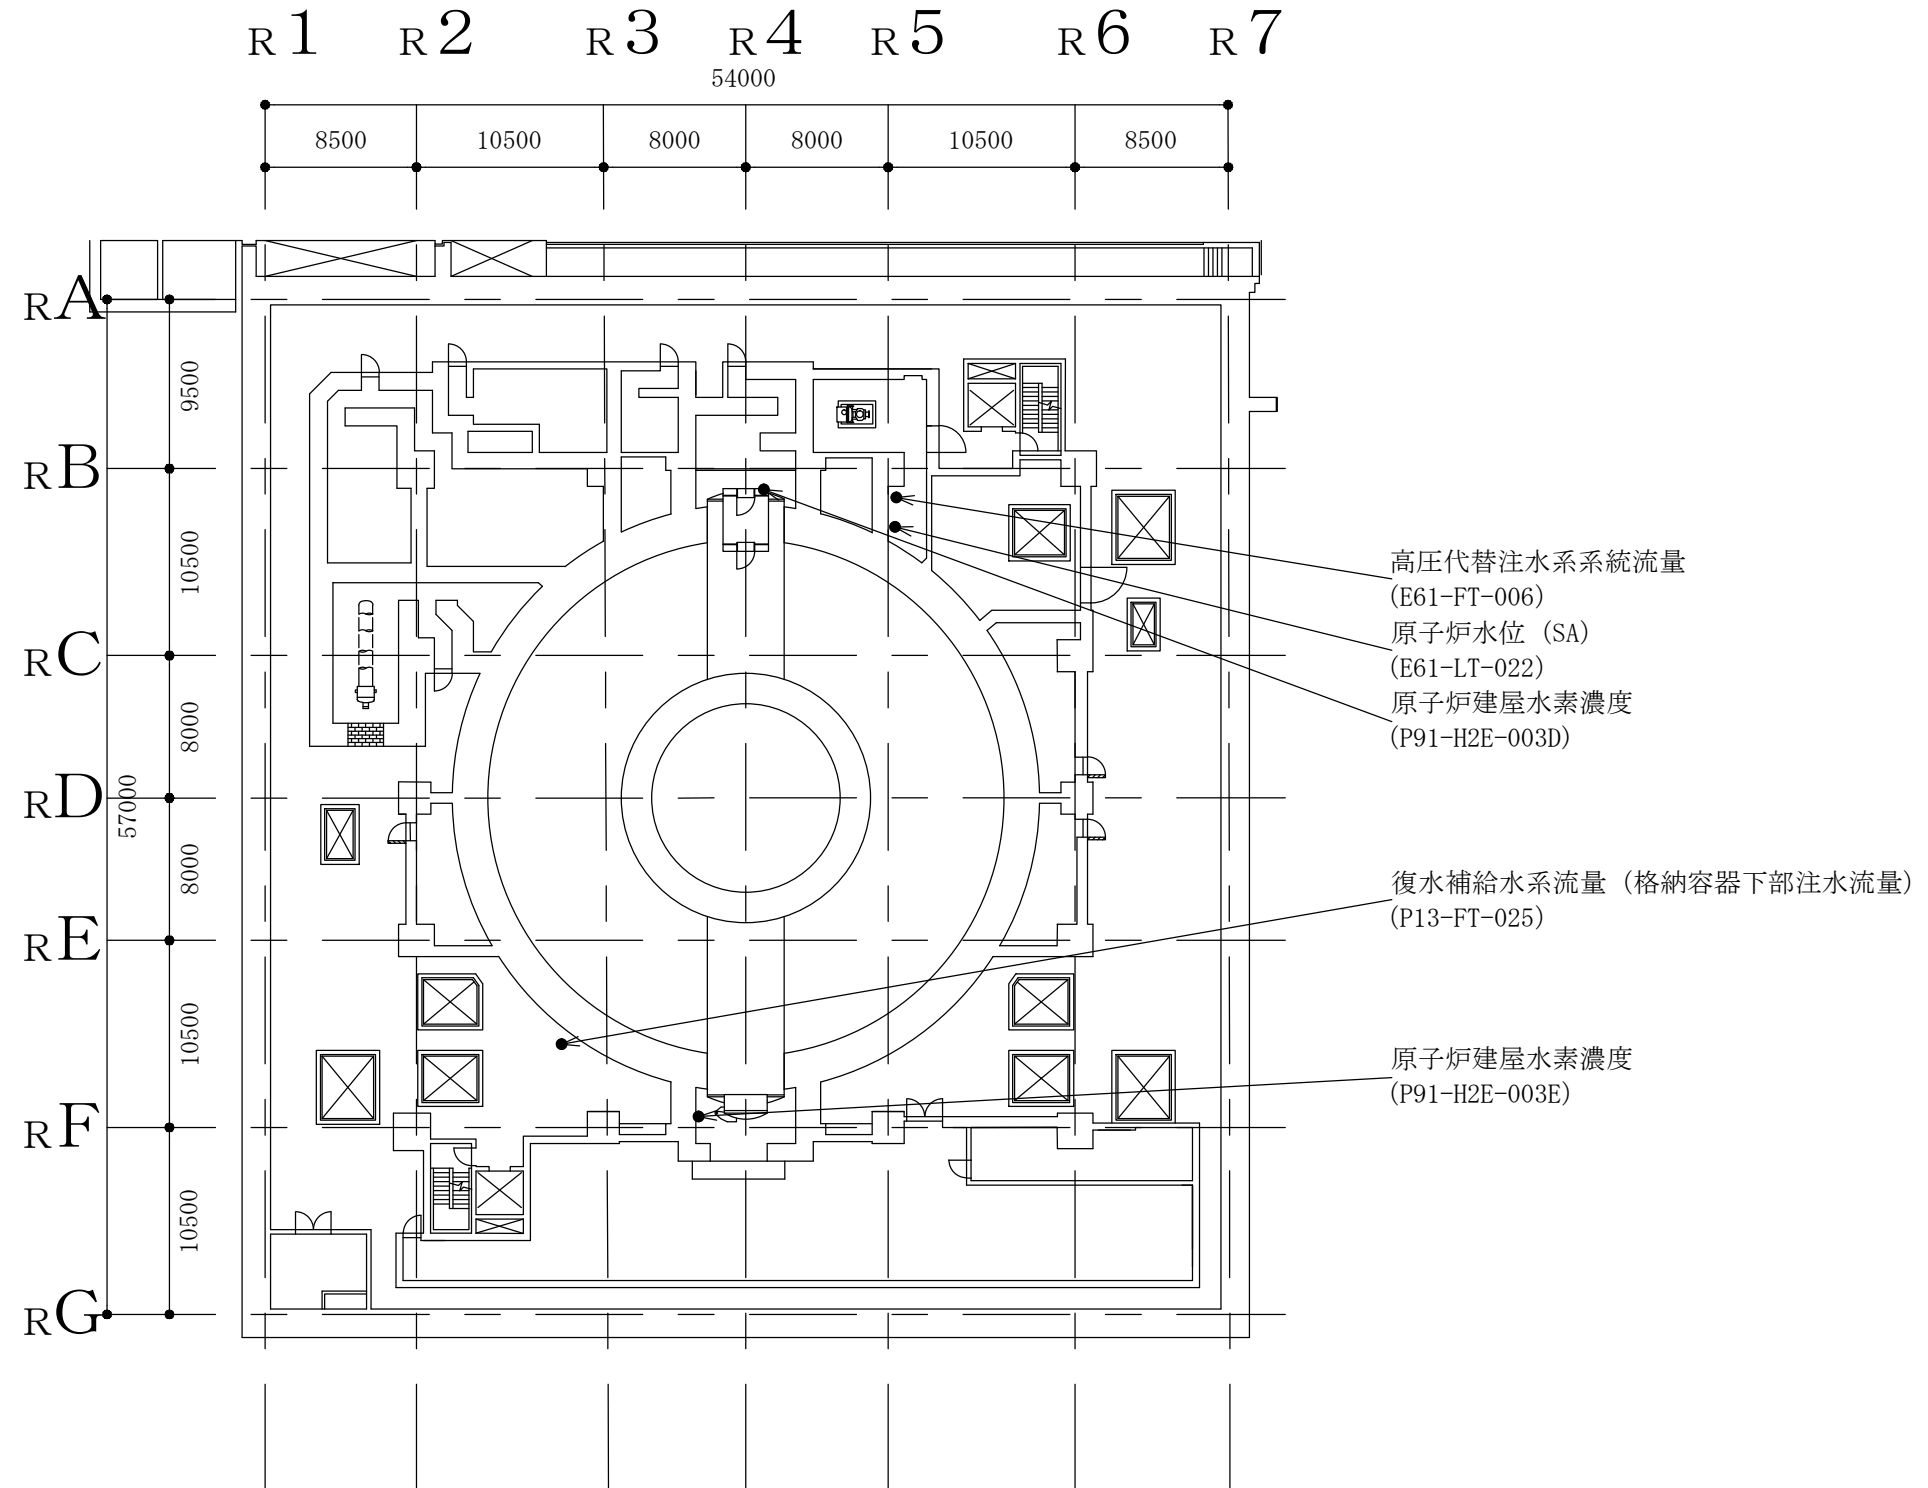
R1 R2 R3 R4 R5 R6 R7

54000

8500 10500 8000 8000 10500 8500

RA
RB
RC
RD
RE
RF
RG

9500
10500
8000
8000
10500
10500
57000

高圧代替注水系系統流量
(E61-FT-006)
原子炉水位 (SA)
(E61-LT-022)
原子炉建屋水素濃度
(P91-H2E-003D)

復水補給水系流量 (格納容器下部注水流量)
(P13-FT-025)

原子炉建屋水素濃度
(P91-H2E-003E)